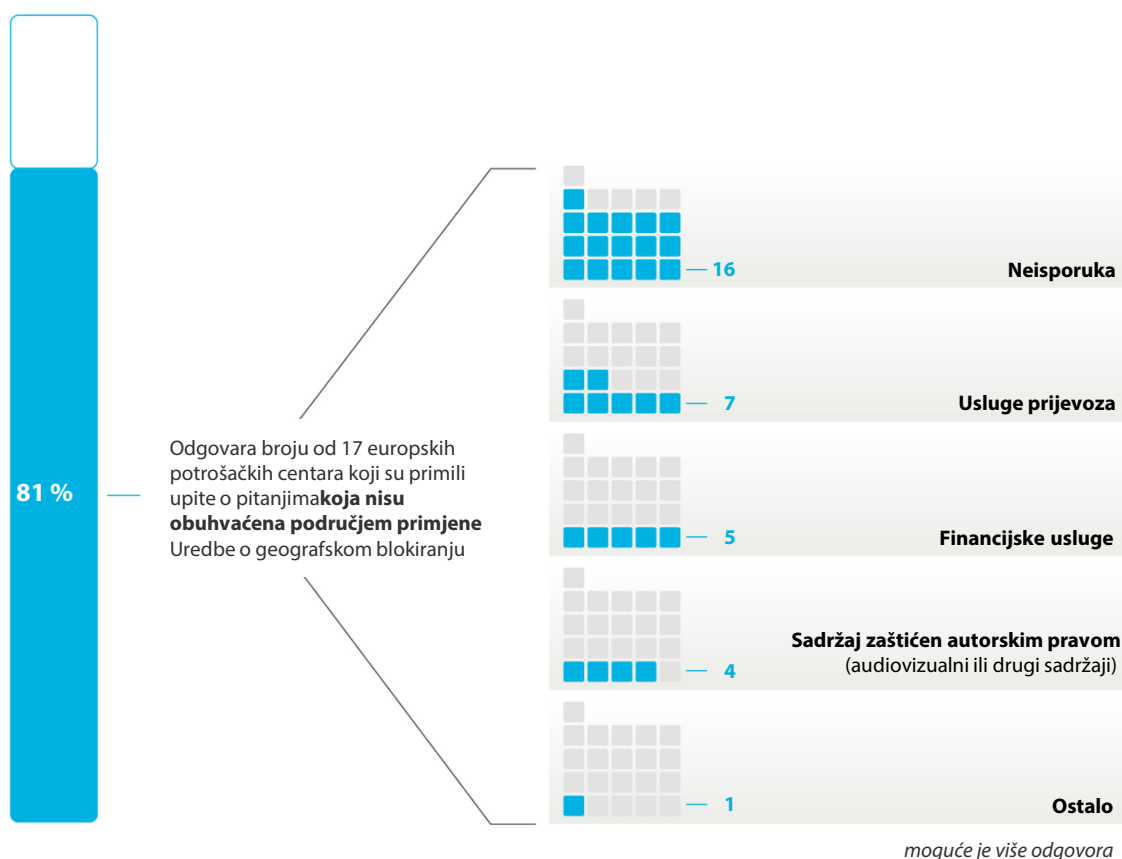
81 %

Odgovara broju od 17 europskih potrošačkih centara koji su primili upite o pitanjima**koja nisu obuhvaćena područjem primjene** Uredbe o geografskom blokiranju

16 Neisporuka

7 Usluge prijevoza

5 Financijske usluge

4 **Sadržaj zaštićen autorskim pravom** (audiovizualni ili drugi sadržaji)

1 Ostalo

*moguće je više odgovora*